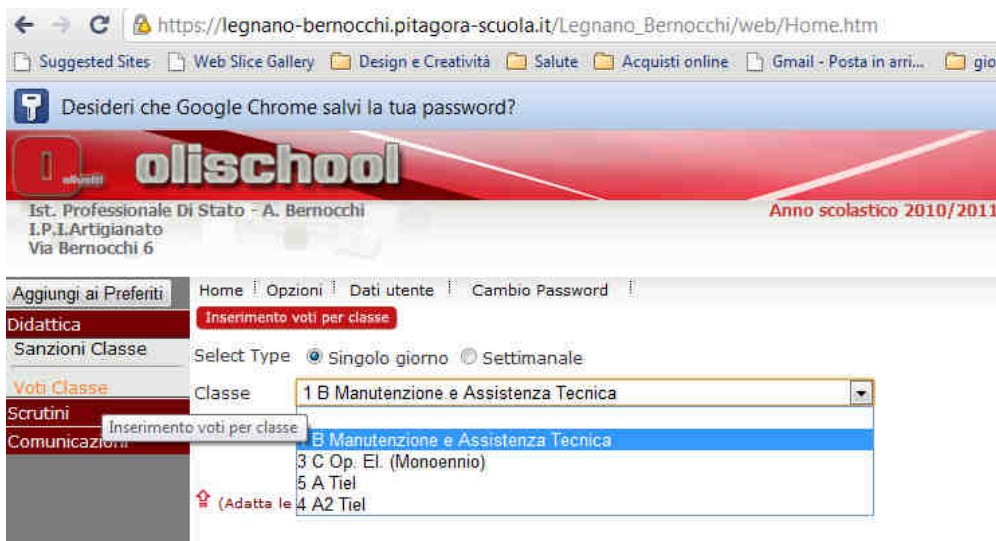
https://legnano-bernocchi.pitagora-scuola.it/Legnano_Bernocchi/web/Home.htm

Suggested Sites | Web Slice Gallery | Design e Creatività | Salute | Acquisti online | Gmail - Posta in arri... | gio

Desideri che Google Chrome salvi la tua password?

olivetti olischool

Ist. Professionale Di Stato - A. Bernocchi
I.P.I.Artigianato
Via Bernocchi 6

Anno scolastico 2010/2011

Aggiungi ai Preferiti

Didattica

Sanzioni Classe

Voti Classe

Scrutini

Comunicazioni

Inserimento voti per classe

Home | Opzioni | Dati utente | Cambio Password |

Inserimento voti per classe

Select Type Singolo giorno Settimanale

Classe 1 B Manutenzione e Assistenza Tecnica

1 B Manutenzione e Assistenza Tecnica
3 C Op. El. (Monoennio)
5 A Tiel
4 A2 Tiel

(Adatta le